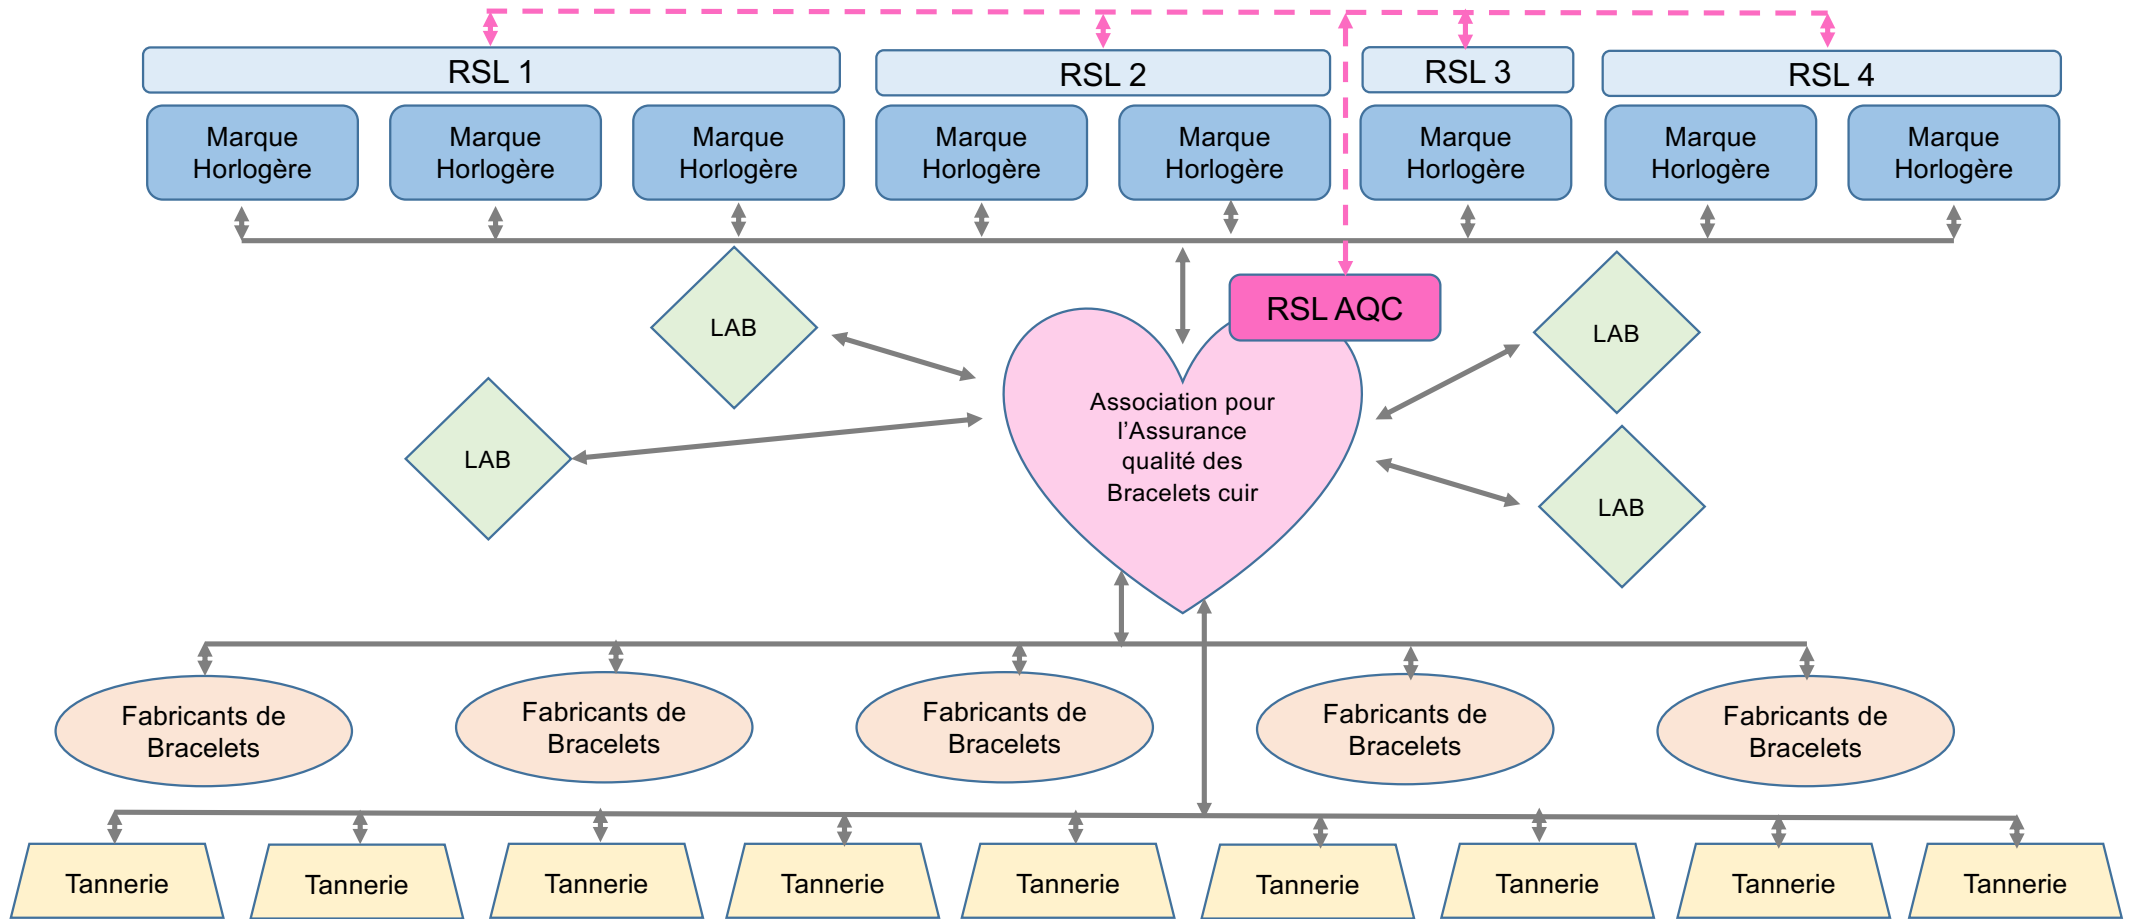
RSL 1

RSL 2

RSL 3

RSL 4

Marque Horlogère

Marque Horlogère

Marque Horlogère

Marque Horlogère

Marque Horlogère

Marque Horlogère

Marque Horlogère

Marque Horlogère

RSL AQC

LAB

LAB

LAB

LAB

Association pour l’Assurance qualité des Bracelets cuir

Fabricants de Bracelets

Fabricants de Bracelets

Fabricants de Bracelets

Fabricants de Bracelets

Fabricants de Bracelets

Tannerie

Tannerie

Tannerie

Tannerie

Tannerie

Tannerie

Tannerie

Tannerie

Tannerie